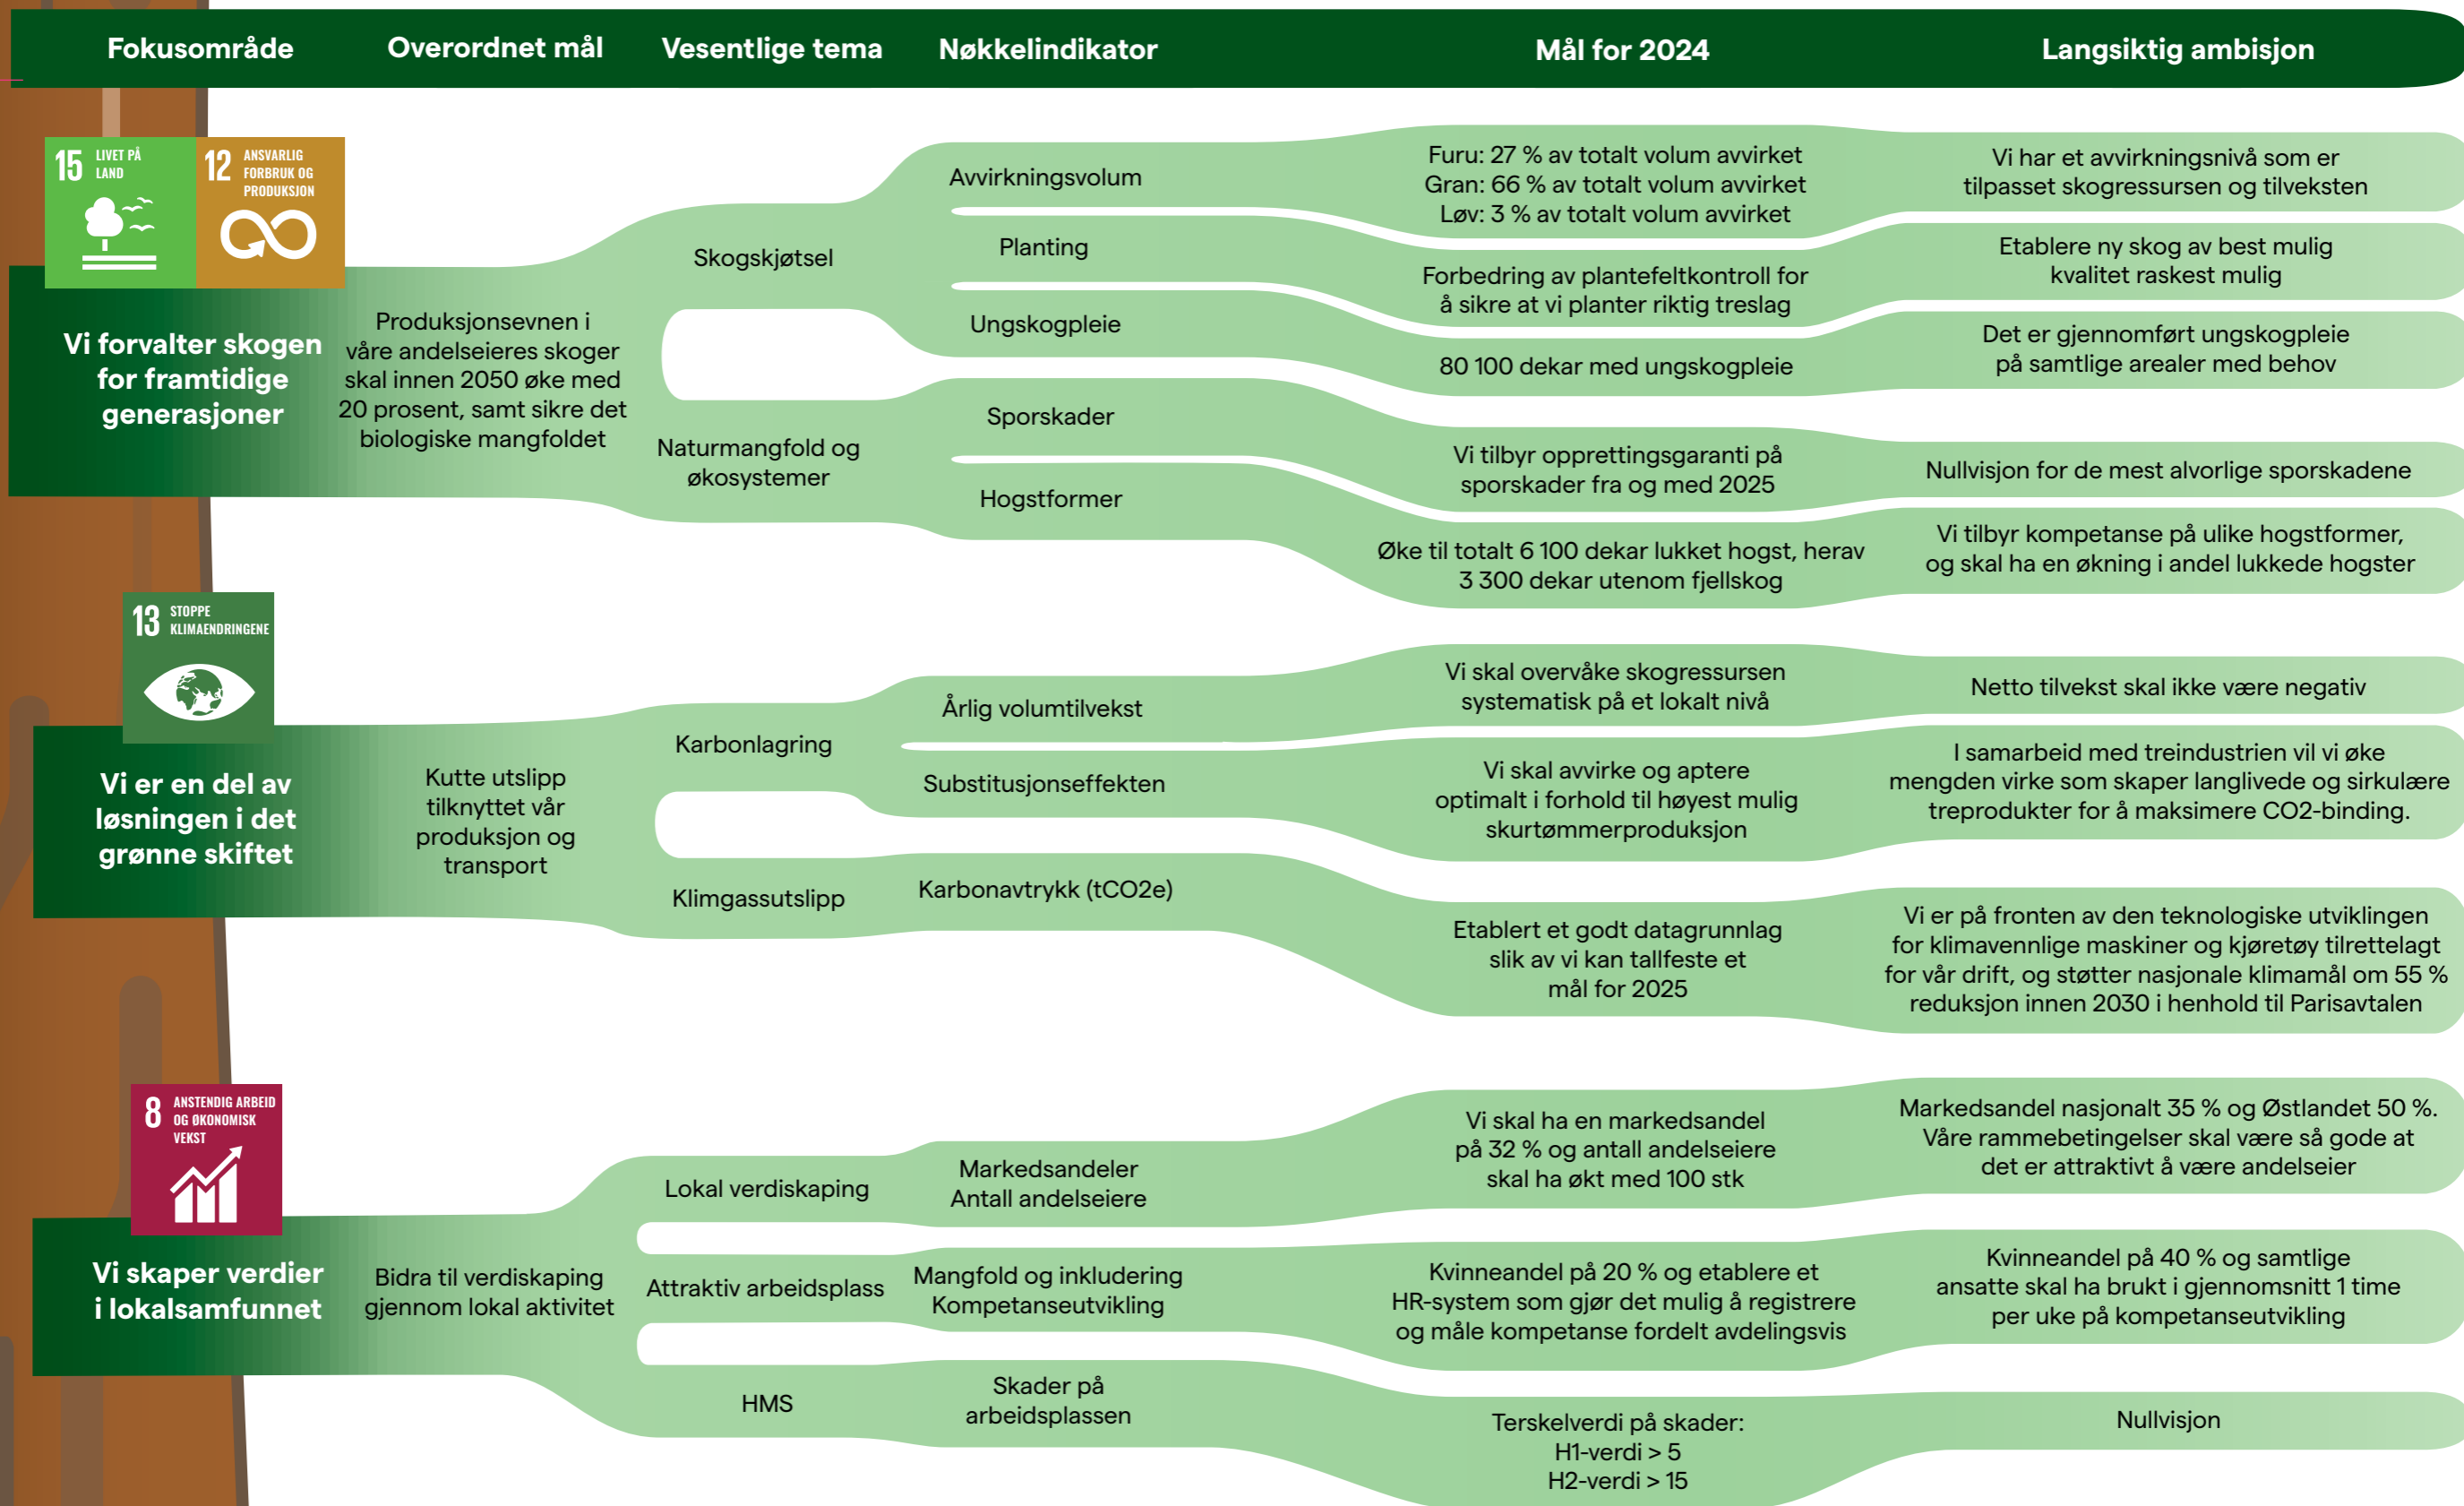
Fokusområde | Overordnet mål | Vesentlige tema | Nøkkelindikator | Mål for 2024 | Langsiktig ambisjon

15 LIVET PÅ LAND

12 ANSVARLIG FORBRUK OG PRODUKSJON

Vi forvalter skogen for framtidige generasjoner

Produksjonsevnen i våre andelseieres skoger skal innen 2050 øke med 20 prosent, samt sikre det biologiske mangfoldet

Skogskjøtsel

Avvirkningsvolum

Furu: 27 % av totalt volum avvirket
Gran: 66 % av totalt volum avvirket
Løv: 3 % av totalt volum avvirket

Vi har et avvirkningsnivå som er tilpasset skogressursen og tilveksten

Planting

Forbedring av plantefeltkontroll for å sikre at vi planter riktig treslag

Etablere ny skog av best mulig kvalitet raskest mulig

Ungskogpleie

80 100 dekar med ungskogpleie

Det er gjennomført ungskogpleie på samtlige arealer med behov

Naturmangfold og økosystemer

Sporskader

Vi tilbyr opprettingsgaranti på sporskader fra og med 2025

Nullvisjon for de mest alvorlige sporskadene

Hogstformer

Øke til totalt 6 100 dekar lukket hogst, herav 3 300 dekar utenom fjellskog

Vi tilbyr kompetanse på ulike hogstformer, og skal ha en økning i andel lukkede hogster

13 STOPPE KLIMAENDRINGENE

Vi er en del av løsningen i det grønne skiftet

Kutte utslipp tilknyttet vår produksjon og transport

Karbonlagring

Årlig volumtilvekst

Vi skal overvåke skogressursen systematisk på et lokalt nivå

Netto tilvekst skal ikke være negativ

Substitusjonseffekten

Vi skal avvirke og aptere optimalt i forhold til høyest mulig skurtømmerproduksjon

I samarbeid med treindustrien vil vi øke mengden virke som skaper langlivede og sirkulære treprodukter for å maksimere CO2-binding.

Klimgassutslipp

Karbonavtrykk (tCO2e)

Etablert et godt datagrunnlag slik av vi kan tallfeste et mål for 2025

Vi er på fronten av den teknologiske utviklingen for klimavennlige maskiner og kjøretøy tilrettelagt for vår drift, og støtter nasjonale klimamål om 55 % reduksjon innen 2030 i henhold til Parisavtalen

8 ANSTENDIG ARBEID OG ØKONOMISK VEKST

Vi skaper verdier i lokalsamfunnet

Bidra til verdiskaping gjennom lokal aktivitet

Lokal verdiskaping

Markedsandeler
Antall andelseiere

Vi skal ha en markedsandel på 32 % og antall andelseiere skal ha økt med 100 stk

Markedsandel nasjonalt 35 % og Østlandet 50 %. Våre rammebetingelser skal være så gode at det er attraktivt å være andelseier

Attraktiv arbeidsplass

Mangfold og inkludering
Kompetanseutvikling

Kvinneandel på 20 % og etablere et HR-system som gjør det mulig å registrere og måle kompetanse fordelt avdelingsvis

Kvinneandel på 40 % og samtlige ansatte skal ha brukt i gjennomsnitt 1 time per uke på kompetanseutvikling

HMS

Skader på arbeidsplassen

Terskelverdi på skader:
H1-verdi > 5
H2-verdi > 15

Nullvisjon